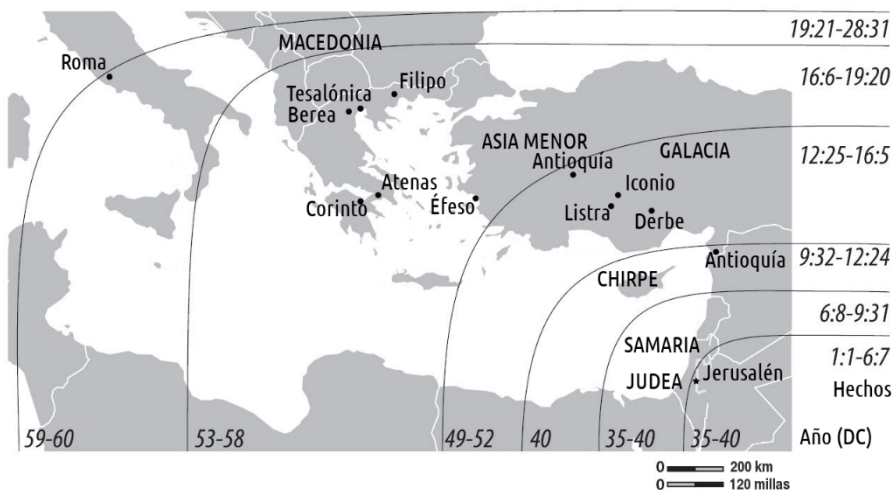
19:21-28:31
MACEDONIA
Roma
16:6-19:20
Filipo
Tesalónica
Berea
ASIA MENOR
12:25-16:5
Antioquía
GALACIA
Atenas
Iconio
Corinto
Éfeso
Listra
Derbe
Antioquía
9:32-12:24
CHIRPE
6:8-9:31
SAMARIA
1:1-6:7
JUDEA
Jerusalén
Hechos
59-60
53-58
49-52
40
35-40
35-40
Año (DC)
0 200 km
0 120 millas